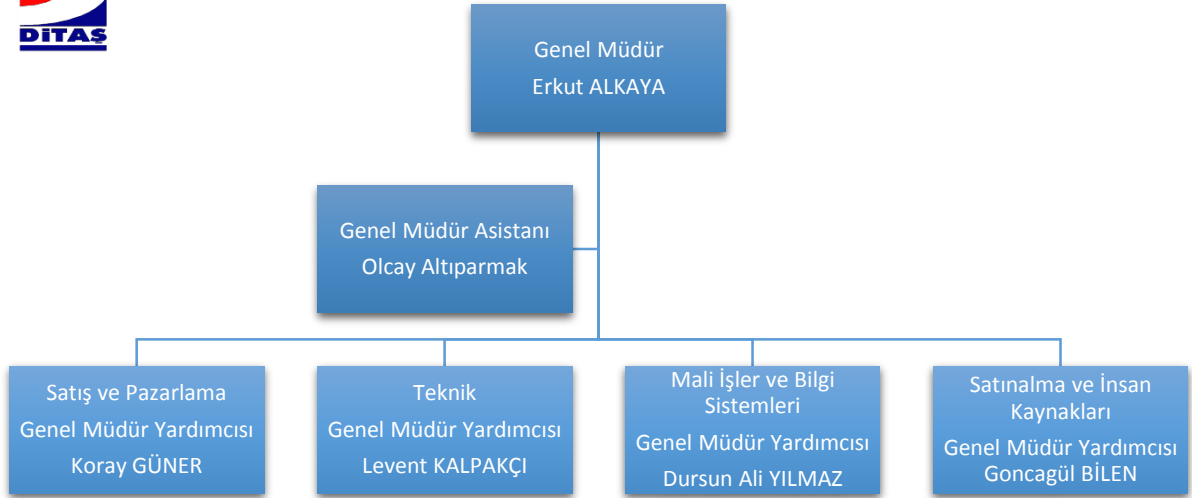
DİTAŞ

Genel Müdür
Erkut ALKAYA

Genel Müdür Asistanı
Olcay Altıparmak

Satış ve Pazarlama
Genel Müdür Yardımcısı
Koray GÜNER

Teknik
Genel Müdür Yardımcısı
Levent KALPAKÇI

Mali İşler ve Bilgi Sistemleri
Genel Müdür Yardımcısı
Dursun Ali YILMAZ

Satınalma ve İnsan Kaynakları
Genel Müdür Yardımcısı
Goncagül BİLEN